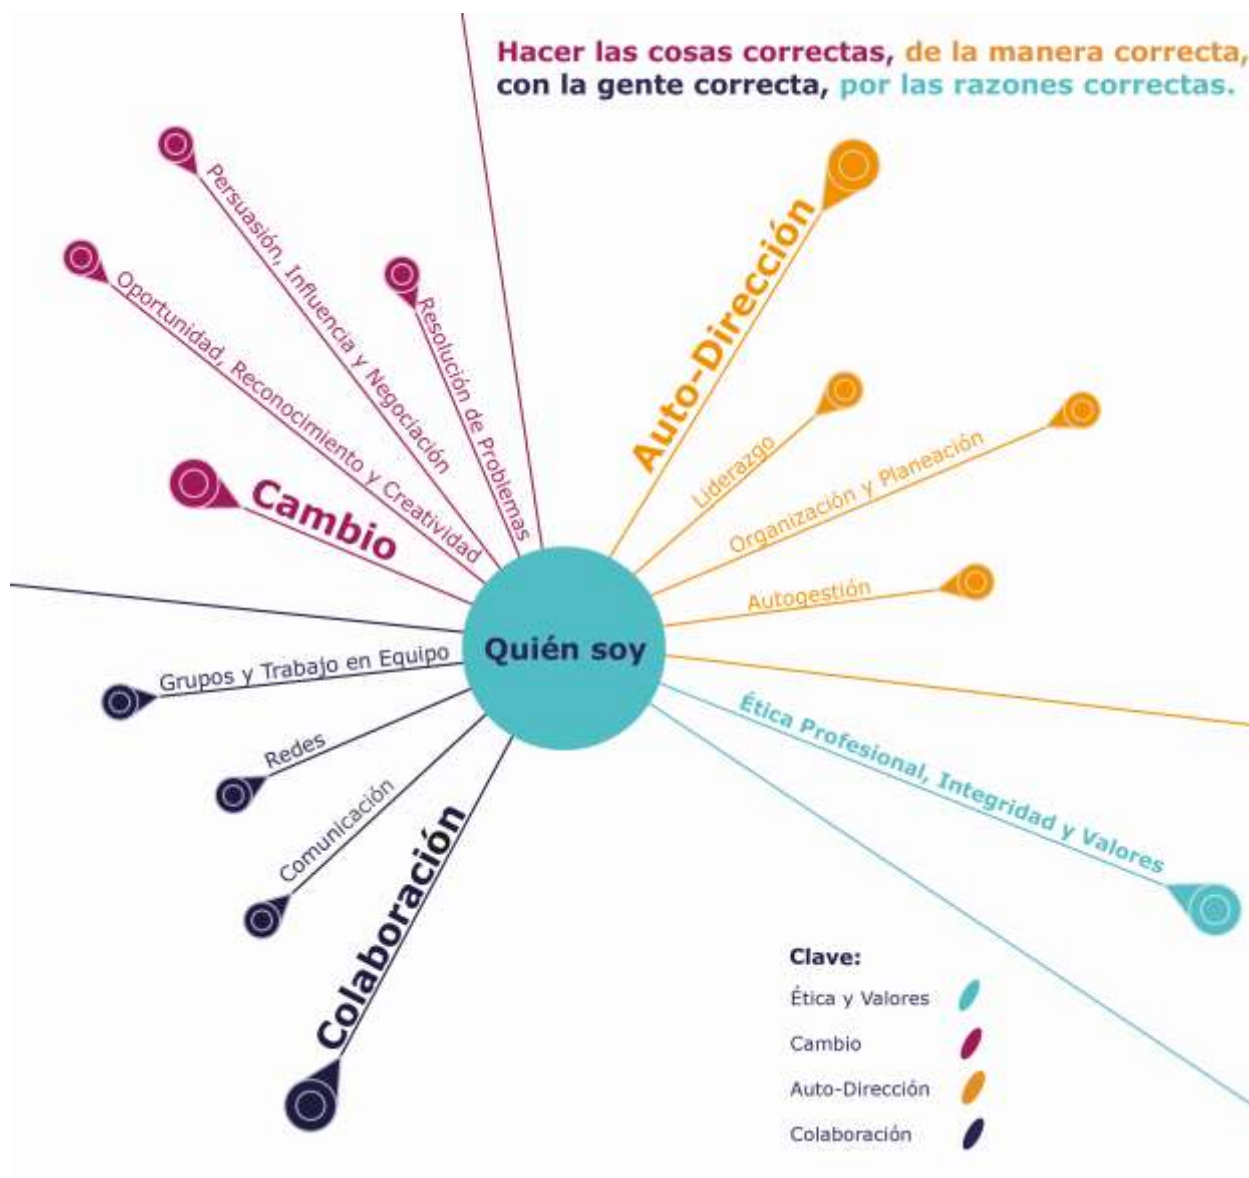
Hacer las cosas correctas, de la manera correcta, con la gente correcta, por las razones correctas.

Persuasión, Influencia y Negociación

Oportunidad, Reconocimiento y Creatividad

Resolución de Problemas

Cambio

Auto-Dirección

Liderazgo

Organización y Planeación

Autogestión

Quién soy

Grupos y Trabajo en Equipo

Redes

Comunicación

Colaboración

Ética Profesional, Integridad y Valores

Clave:
Ética y Valores
Cambio
Auto-Dirección
Colaboración